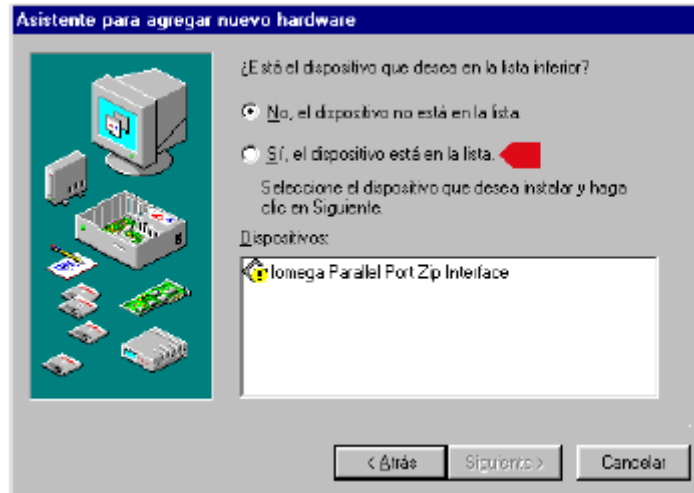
Asistente para agregar nuevo hardware

¿Está el dispositivo que desea en la lista inferior?

No, el dispositivo no está en la lista.

Sí, el dispositivo está en la lista.

Seleccione el dispositivo que desea instalar y haga clic en Siguiente.

Dispositivos:

Iomega Parallel Port Zip Interface

< Atrás

Siguiente >

Cancelar